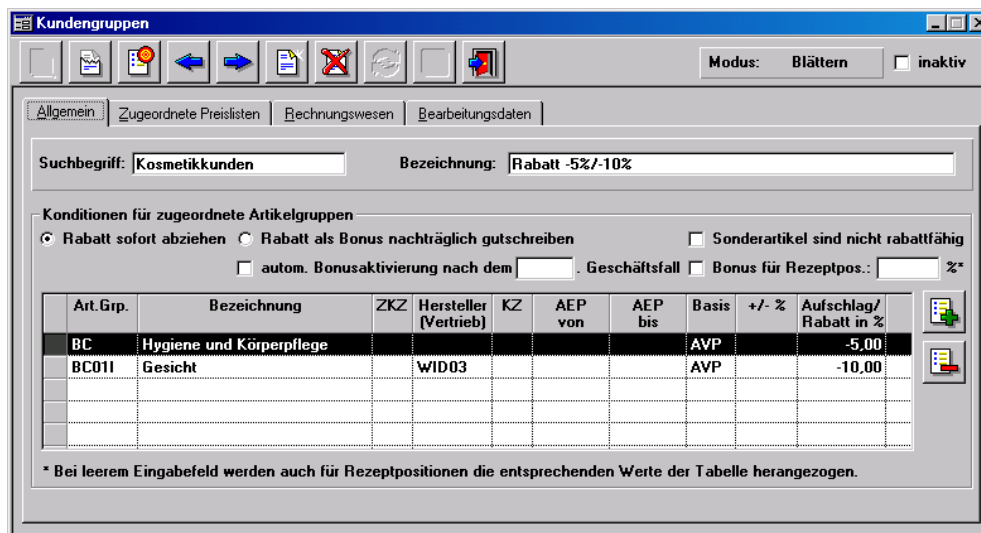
Kundengruppen

Modus: Blättern inaktiv

Allgemein | Zugeordnete Preislisten | Rechnungswesen | Bearbeitungsdaten

Suchbegriff: Kosmetikkunden

Bezeichnung: Rabatt -5%/-10%

Konditionen für zugeordnete Artikelgruppen

Rabatt sofort abziehen Rabatt als Bonus nachträglich gutschreiben Sonderartikel sind nicht rabattfähig

autom. Bonusaktivierung nach dem . Geschäftsfall Bonus für Rezeptpos.: %*

| Art.Grp. | Bezeichnung | ZKZ | Hersteller (Vertrieb) | KZ | AEP von | AEP bis | Basis | +/- % | Aufschlag/ Rabatt in % |
|---|---|---|---|---|---|---|---|---|---|
| BC | Hygiene und Körperpflege | | | | | | AVP | | -5,00 |
| BC01I | Gesicht | | WID03 | | | | AVP | | -10,00 |
| | | | | | | | | | |
| | | | | | | | | | |
| | | | | | | | | | |

* Bei leerem Eingabefeld werden auch für Rezeptpositionen die entsprechenden Werte der Tabelle herangezogen.